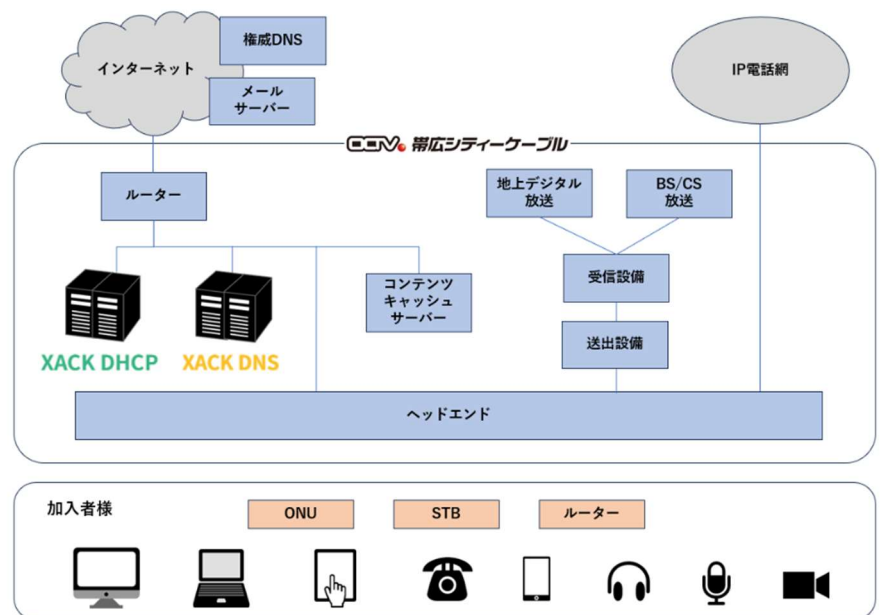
インターネット

権威DNS

メール
サーバー

IP電話網

OCV 帯広シティーケーブル

ルーター

地上デジタル
放送

BS/CS
放送

受信設備

コンテンツ
キャッシュ
サーバー

送出設備

XACK DHCP

XACK DNS

ヘッドエンド

加入者様

ONU

STB

ルーター